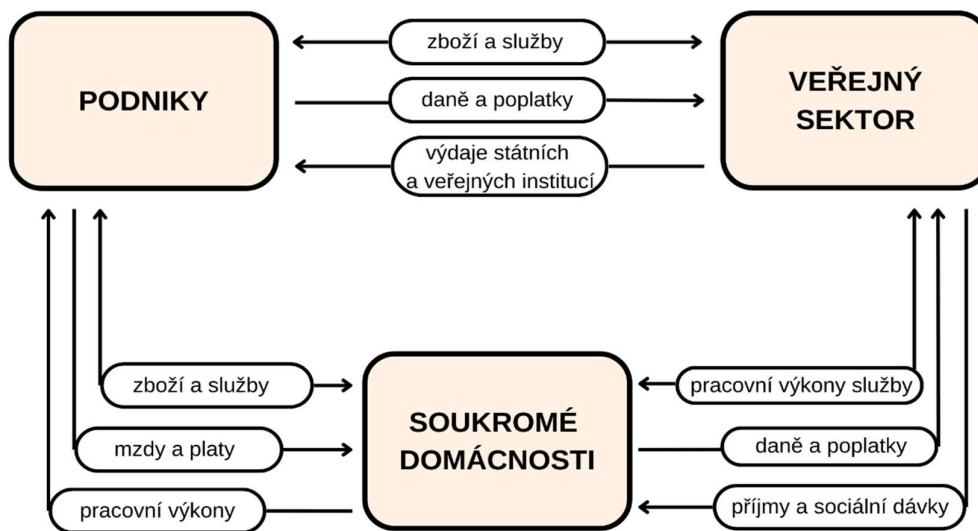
PODNIKY

zboží a služby

daně a poplatky

výdaje státních a veřejných institucí

VEŘEJNÝ SEKTOR

zboží a služby

mzdy a platy

pracovní výkony

SOUKROMÉ DOMÁCNOSTI

pracovní výkony služby

daně a poplatky

příjmy a sociální dávky